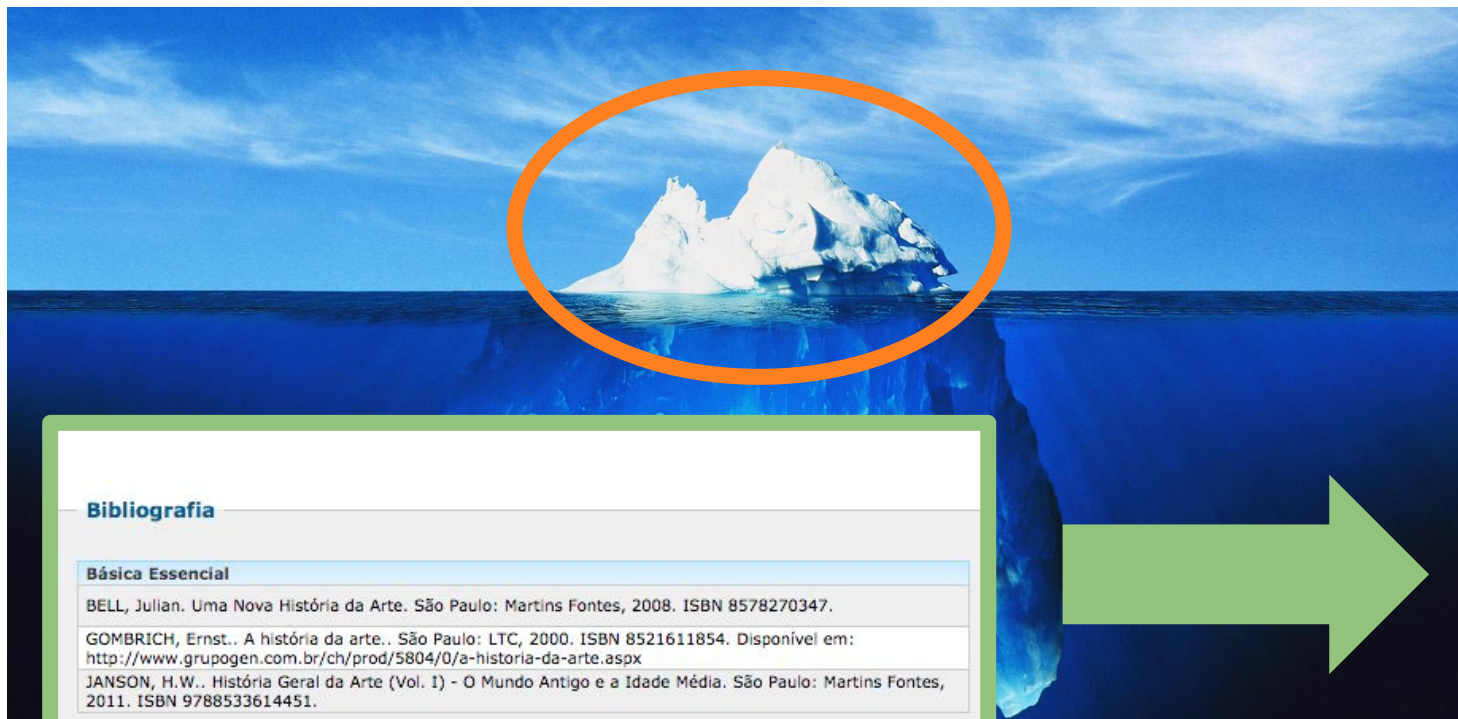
Bibliografia

| Básica Essencial |
|---|
| BELL, Julian. Uma Nova História da Arte. São Paulo: Martins Fontes, 2008. ISBN 8578270347. |
| GOMBRICH, Ernst.. A história da arte.. São Paulo: LTC, 2000. ISBN 8521611854. Disponível em: http://www.grupogen.com.br/ch/prod/5804/0/a-historia-da-arte.aspx |
| JANSON, H.W.. História Geral da Arte (Vol. I) - O Mundo Antigo e a Idade Média. São Paulo: Martins Fontes, 2011. ISBN 9788533614451. |